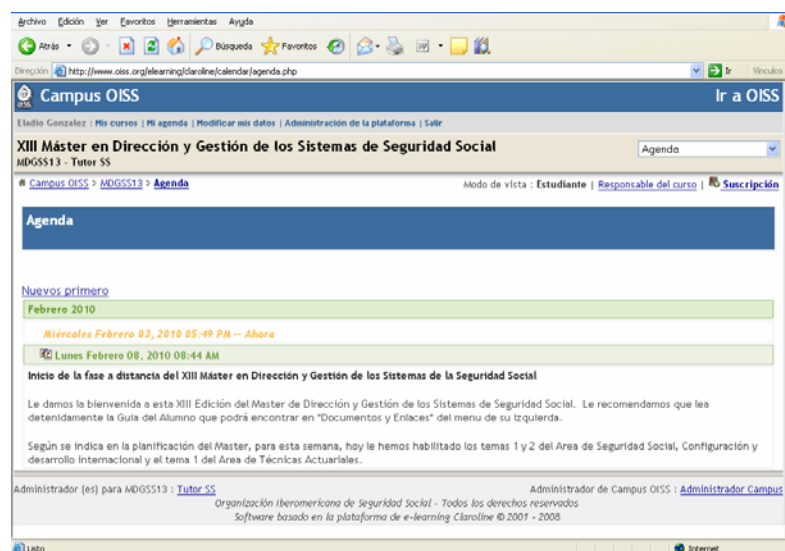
Archivo Edición Ver Favoritos Herramientas Ayuda

Atrás Búsqueda Favoritos

Dirección http://www.oiss.org/elearning/claroline/calendar/agenda.php Ir Vínculos

Campus OISS Ir a OISS

Eladio Gonzalez : Mis cursos | Mi agenda | Modificar mis datos | Administración de la plataforma | Salir

XIII Máster en Dirección y Gestión de los Sistemas de Seguridad Social
MDGSS13 - Tutor SS

Agenda

Campus OISS > MDGSS13 > Agenda

Modo de vista : Estudiante | Responsable del curso | Suscripción

Agenda

Nuevos primero

Febrero 2010

Miércoles Febrero 03, 2010 05:49 PM -- Ahora

Lunes Febrero 08, 2010 08:44 AM

Inicio de la fase a distancia del XIII Máster en Dirección y Gestión de los Sistemas de la Seguridad Social

Le damos la bienvenida a esta XIII Edición del Master de Dirección y Gestión de los Sistemas de Seguridad Social. Le recomendamos que lea detenidamente la Guía del Alumno que podrá encontrar en "Documentos y Enlaces" del menu de su izquierda.

Según se indica en la planificación del Master, para esta semana, hoy le hemos habilitado los temas 1 y 2 del Area de Seguridad Social, Configuración y desarrollo internacional y el tema 1 del Area de Técnicas Actuariales.

Administrador (es) para MDGSS13 : Tutor SS

Administrador de Campus OISS : Administrador Campus

Organización Iberoamericana de Seguridad Social - Todos los derechos reservados
Software basado en la plataforma de e-learning Claroline © 2001 - 2008

Listo

Internet